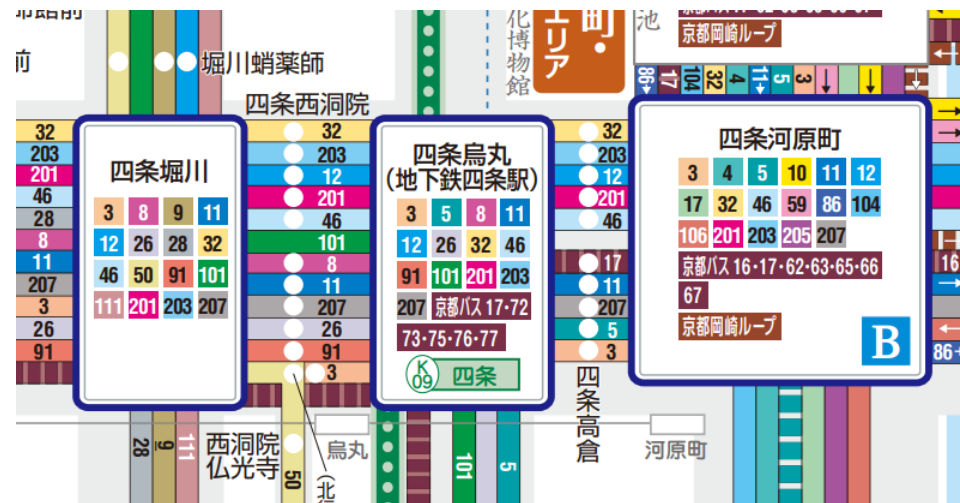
御所前
前
堀川蛸薬師
四条西洞院
化博物館
エリア
町・
池
京都岡崎ループ
86
17
104
32
4
11
5
3

32
203
201
46
28
8
11
207
3
26
91

四条堀川
| 3 | 8 | 9 | 11 |
|---|---|---|---|
| 12 | 26 | 28 | 32 |
| 46 | 50 | 91 | 101 |
| 111 | 201 | 203 | 207 |

32
203
12
201
46
101
8
11
207
26
91
3

四条烏丸
(地下鉄四条駅)
| 3 | 5 | 8 | 11 |
|---|---|---|---|
| 12 | 26 | 32 | 46 |
| 91 | 101 | 201 | 203 |

207 京都バス 17・72
73・75・76・77
K09 四条

32
203
12
201
46
17
11
207
5
26

四条河原町
| 3 | 4 | 5 | 10 | 11 | 12 |
|---|---|---|---|---|---|
| 17 | 32 | 46 | 59 | 86 | 104 |
| 106 | 201 | 203 | 205 | 207 | |

京都バス 16・17・62・63・65・66
67
京都岡崎ループ
B

16
86

四条高倉
28
9
111
西洞院仏光寺
50
烏丸
101
5
河原町
(北